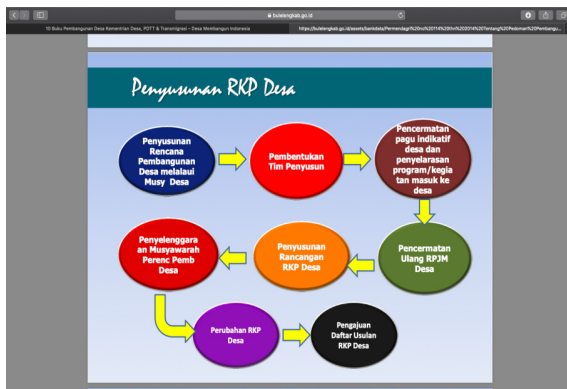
butelengkab.go.id

10 Buku Pembangunan Desa Kementrian Desa, PDTT & Transmigrasi – Desa Membangun Indonesia

https://butelengkab.go.id/assets/bankdata/Permendagri%20no%20114%20th%202014%20Tentang%20Pedoman%20Pembangu...

Penyusunan RKP Desa

Penyusunan Rencana Pembangunan Desa melalui Musy Desa

Pembentukan Tim Penyusun

Pencermatan pagu indikatif desa dan penyelarasan program/kegiatan masuk ke desa

Pencermatan Ulang RPJM Desa

Penyusunan Rancangan RKP Desa

Penyelenggaraan Musyawarah Perenc Pemb Desa

Perubahan RKP Desa

Pengajuan Daftar Usulan RKP Desa